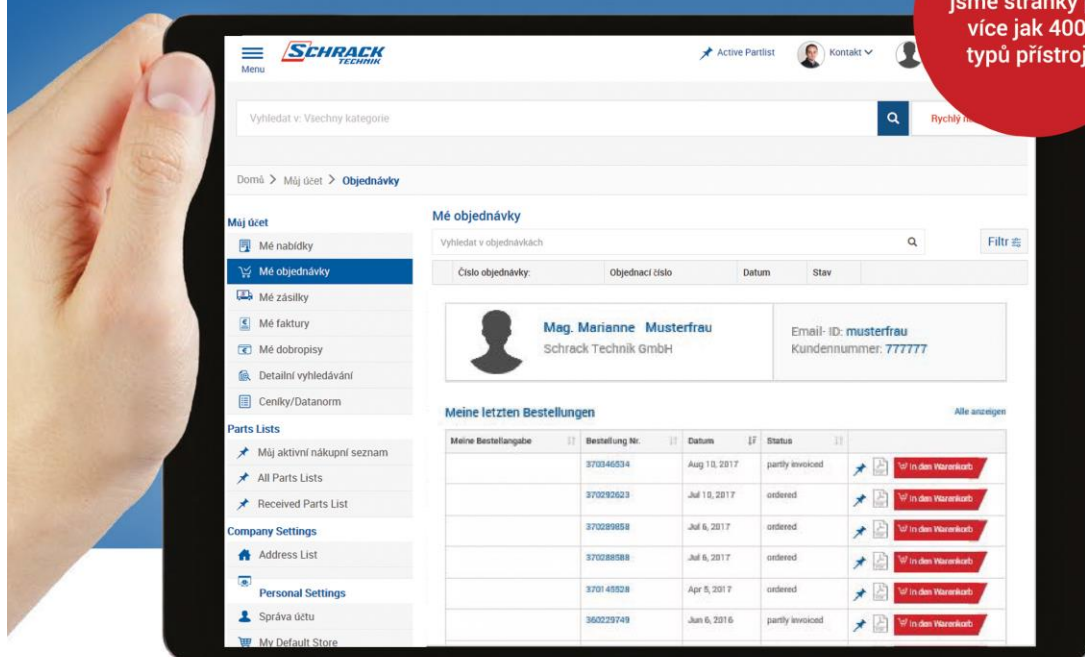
jsme stránky více jak 400 typů přístroj

Menu SCHRACK TECHNIK

Active Partlist Kontakt

Vyhledat v: Všechny kategorie

Rychlý n

Domů > Můj účet > Objednávky

Můj účet
Mé nabídky
Mé objednávky
Mé zásilky
Mé faktury
Mé dobropisy
Detailní vyhledávání
Ceníky/Datanorm
Parts Lists
Můj aktivní nákupní seznam
All Parts Lists
Received Parts List
Company Settings
Address List
Personal Settings
Správa účtu
My Default Store

Mé objednávky

Vyhledat v objednávkách

Filtr

| Číslo objednávky: | Objednací číslo | Datum | Stav |
|---|---|---|---|

Mag. Marianne Musterfrau
Schrack Technik GmbH

Email- ID: musterfrau
Kundennummer: 777777

Meine letzten Bestellungen

Alle anzeigen

| Meine Bestellangabe | Bestellung Nr. | Datum | Status | |
|---|---|---|---|---|
| | 370346534 | Aug 10, 2017 | partly invoiced | In den Warenkorb |
| | 370292623 | Jul 10, 2017 | ordered | In den Warenkorb |
| | 370289858 | Jul 6, 2017 | ordered | In den Warenkorb |
| | 370288588 | Jul 6, 2017 | ordered | In den Warenkorb |
| | 370145528 | Apr 5, 2017 | ordered | In den Warenkorb |
| | 360229749 | Jun 6, 2016 | partly invoiced | In den Warenkorb |